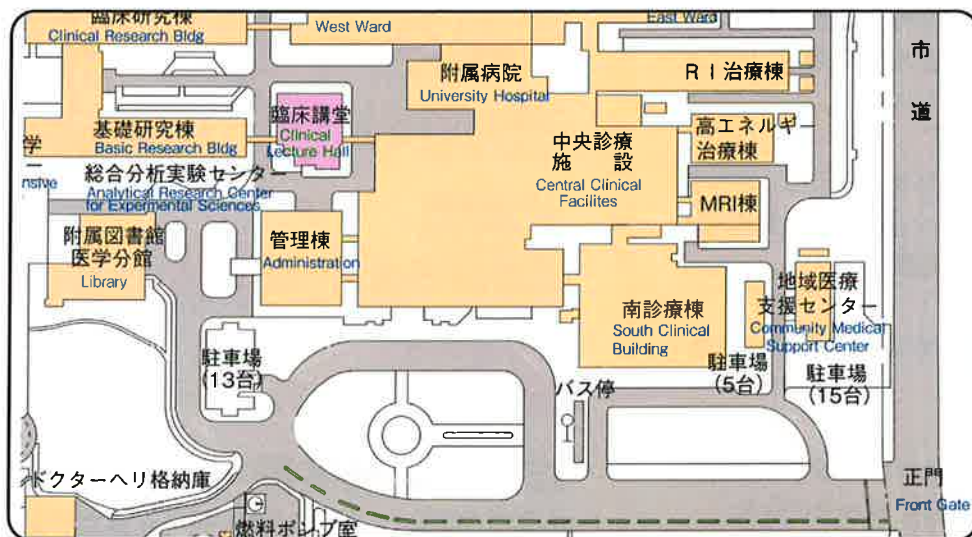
臨床研究棟
Clinical Research Bldg
West Ward
East Ward
市
道
附属病院
University Hospital
ＲＩ治療棟
学
基礎研究棟
Basic Research Bldg
臨床講堂
Clinical Lecture Hall
中央診療
施　設
Central Clinical Facilites
高エネルギー
治療棟
nsive
総合分析実験センター
Analytical Research Center for Experimental Sciences
MRI棟
附属図書館
医学分館
Library
管理棟
Administration
地域医療
支援センター
Community Medical Support Center
南診療棟
South Clinical Building
駐車場
(13台)
バス停
駐車場
(5台)
駐車場
(15台)
ドクターヘリ格納庫
正門
Front Gate
燃料ポンプ室